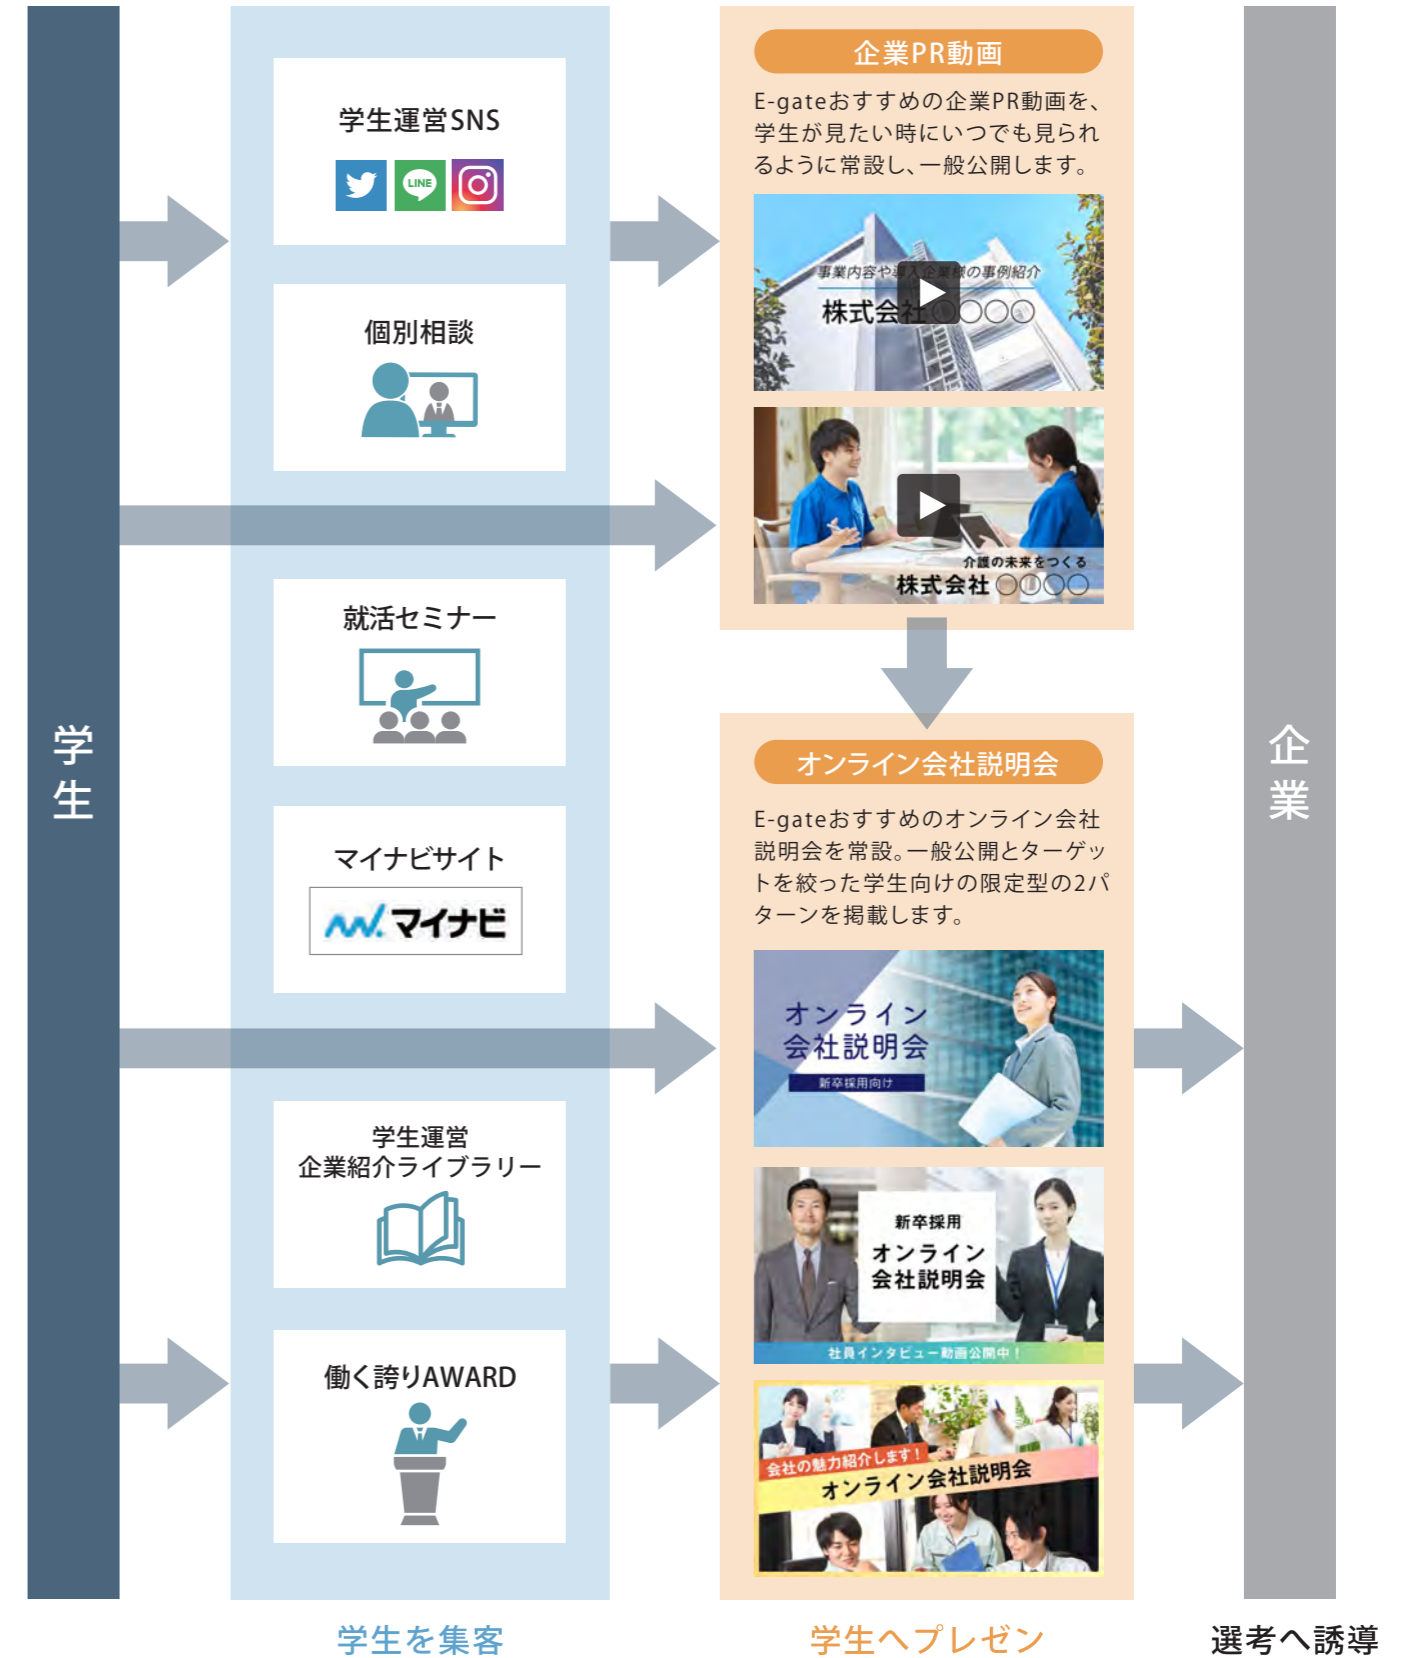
学生

学生運営SNS

LINE

個別相談

就活セミナー

マイナビサイト

マイナビ

学生運営
企業紹介ライブラリー

働く誇りAWARD

学生を集客

企業PR動画

E-gateおすすめの企業PR動画を、学生が見たい時にいつでも見られるように常設し、一般公開します。

事業内容や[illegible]の事例紹介
株式会社〇〇〇〇

介護の未来をつくる
株式会社〇〇〇〇

オンライン会社説明会

E-gateおすすめのオンライン会社説明会を常設。一般公開とターゲットを絞った学生向けの限定型の2パターンを掲載します。

オンライン
会社説明会
新卒採用向け

新卒採用
オンライン
会社説明会
社員インタビュー動画公開中！

会社の魅力紹介します！
オンライン会社説明会

学生へプレゼン

企業

選考へ誘導